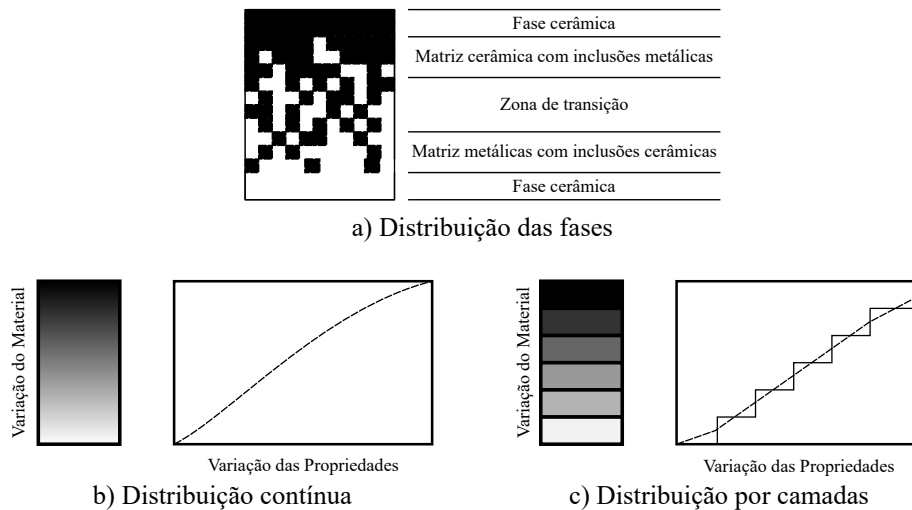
Fase cerâmica
Matriz cerâmica com inclusões metálicas
Zona de transição
Matriz metálicas com inclusões cerâmicas
Fase cerâmica

a) Distribuição das fases

Variação do Material

Variação das Propriedades

b) Distribuição contínua

Variação do Material

Variação das Propriedades

c) Distribuição por camadas